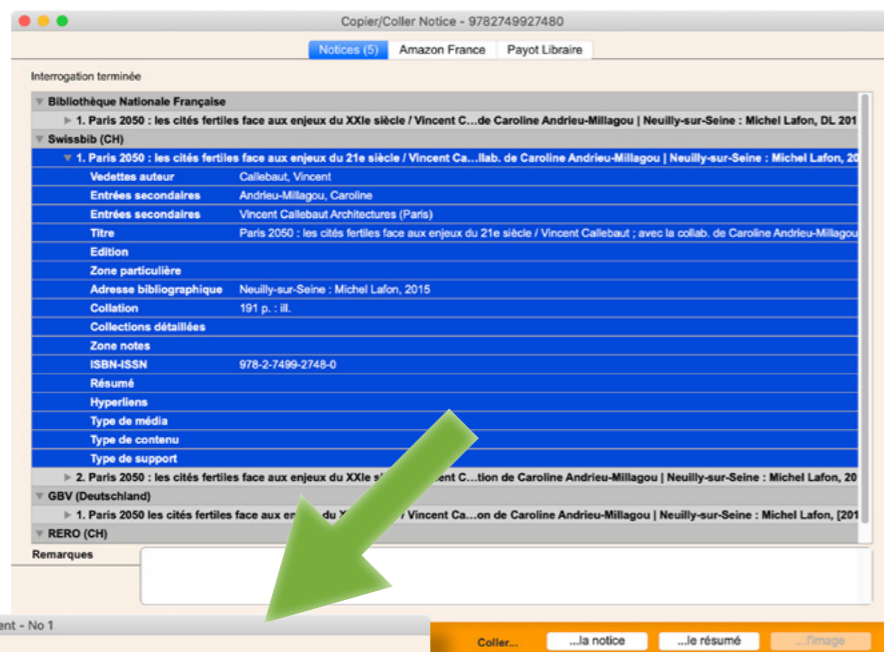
Copier/Coller Notice - 9782749927480

Notices (5) | Amazon France | Payot Libraire

Interrogation terminée

Bibliothèque Nationale Française
1. Paris 2050 : les cités fertiles face aux enjeux du XXIe siècle / Vincent C...de Caroline Andrieu-Millagou | Neuilly-sur-Seine : Michel Lafon, DL 201
Swissbib (CH)
1. Paris 2050 : les cités fertiles face aux enjeux du 21e siècle / Vincent Ca...llab. de Caroline Andrieu-Millagou | Neuilly-sur-Seine : Michel Lafon, 20

| | |
|---|---|
| Vedettes auteur | Callebaut, Vincent |
| Entrées secondaires | Andrieu-Millagou, Caroline |
| Entrées secondaires | Vincent Callebaut Architectures (Paris) |
| Titre | Paris 2050 : les cités fertiles face aux enjeux du 21e siècle / Vincent Callebaut ; avec la collab. de Caroline Andrieu-Millagou |
| Edition | |
| Zone particulière | |
| Adresse bibliographique | Neuilly-sur-Seine : Michel Lafon, 2015 |
| Collation | 191 p. : ill. |
| Collections détaillées | |
| Zone notes | |
| ISBN-ISSN | 978-2-7499-2748-0 |
| Résumé | |
| Hyperliens | |
| Type de média | |
| Type de contenu | |
| Type de support | |

2. Paris 2050 : les cités fertiles face aux enjeux du XXIe s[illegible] C...tion de Caroline Andrieu-Millagou | Neuilly-sur-Seine : Michel Lafon, 20
GBV (Deutschland)
1. Paris 2050 les cités fertiles face aux en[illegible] du X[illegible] / Vincent Ca...on de Caroline Andrieu-Millagou | Neuilly-sur-Seine : Michel Lafon, [201
RERO (CH)

Remarques

ent - No 1

Coller... | ...la notice | ...le résumé | ...l'image